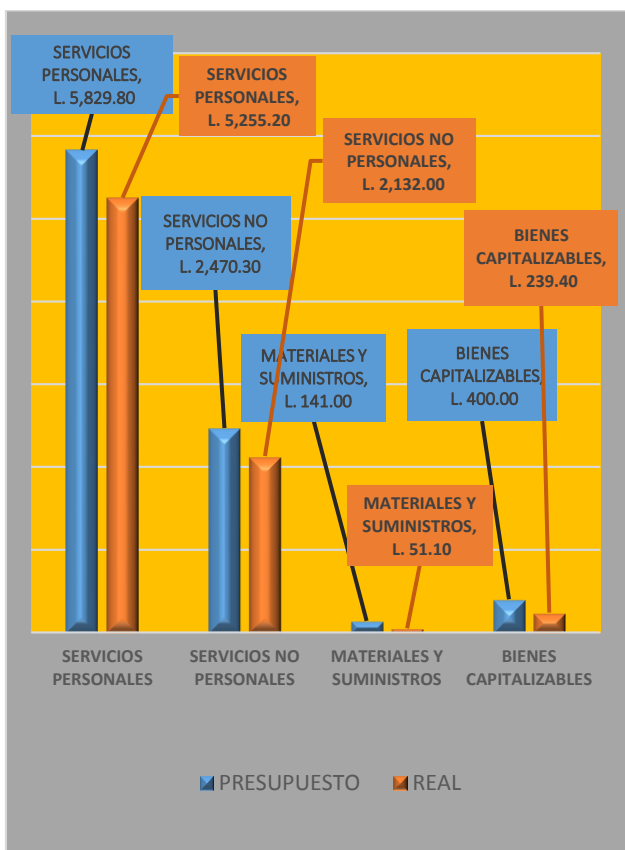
SERVICIOS PERSONALES, L. 5,829.80

SERVICIOS PERSONALES, L. 5,255.20

SERVICIOS NO PERSONALES, L. 2,132.00

SERVICIOS NO PERSONALES, L. 2,470.30

BIENES CAPITALIZABLES, L. 239.40

MATERIALES Y SUMINISTROS, L. 141.00

BIENES CAPITALIZABLES, L. 400.00

MATERIALES Y SUMINISTROS, L. 51.10

SERVICIOS PERSONALES

SERVICIOS NO PERSONALES

MATERIALES Y SUMINISTROS

BIENES CAPITALIZABLES

PRESUPUESTO

REAL